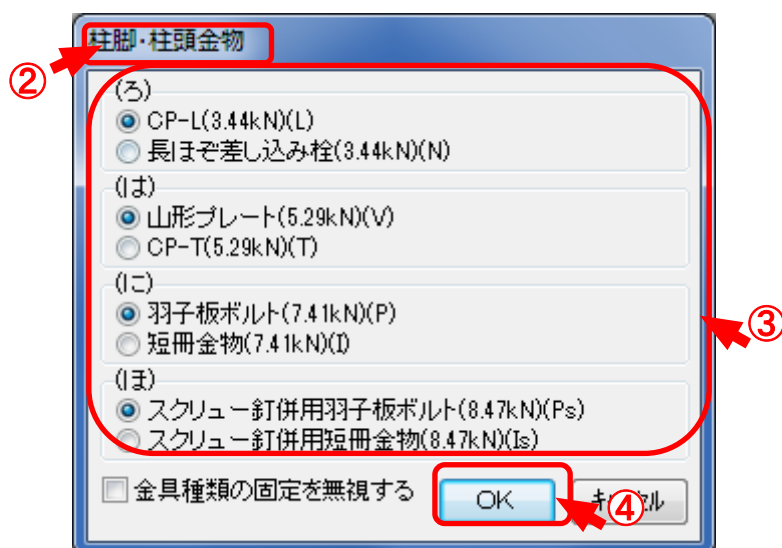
柱脚・柱頭金物

②

(ろ)
CP-L(3.44kN)(L)
長ほぞ差し込み栓(3.44kN)(N)

(は)
山形プレート(5.29kN)(V)
CP-T(5.29kN)(T)

(に)
羽子板ボルト(7.41kN)(P)
短冊金物(7.41kN)(I)

③

(ほ)
スクリュー釘併用羽子板ボルト(8.47kN)(Ps)
スクリュー釘併用短冊金物(8.47kN)(Is)

金具種類の固定を無視する

OK

キ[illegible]セル

④